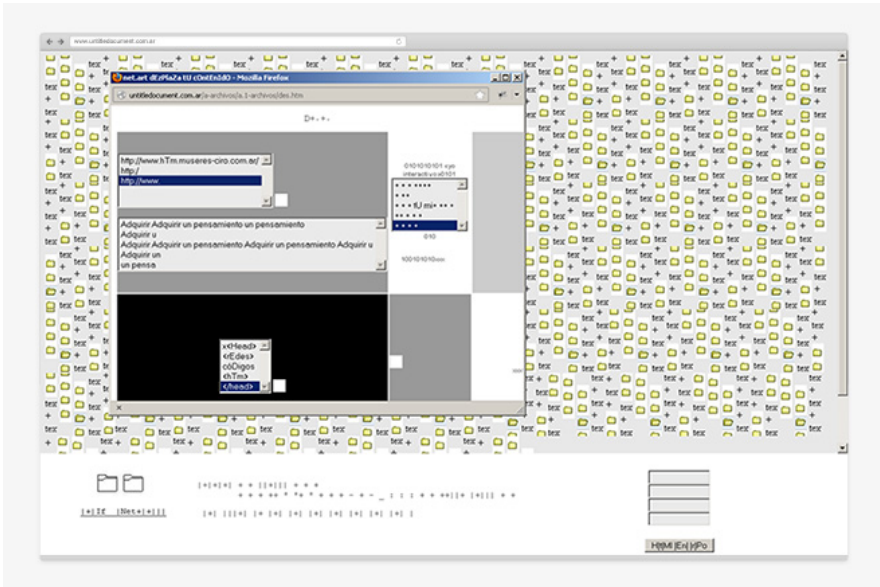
www.untitleddocument.com.ar

net.art dEsPlaZa tU cOntEnIdO - Mozilla Firefox

untitleddocument.com.ar/a-archivos/a.1-archivos/des.htm

D+-+-

http://www.hTm.museres-ciro.com.ar/
http:/
http://www.

0101010101 sys
interactive0101

• • • • • • • •
• • •
• • • tU mi• •• •
• • • • •
• • • •

010

100101010xxx

Adquirir Adquirir un pensamiento un pensamiento
Adquirir u
Adquirir Adquirir un pensamiento Adquirir un pensamiento Adquirir u
Adquirir un
un pensa

x<Head>
<rEdes>
cóDigos
<hTm>
</head>

|+|If |Net+|+|||

|+|+|+| + + ||+||| + + +
+ + + ++ * *+ * + + + - + - _ : : : + + ++||+ |+||| + +

|+| |||+| |+ |+| |+| |+| |+| |+| |+| |+| |

H|tM| |En| |rPo